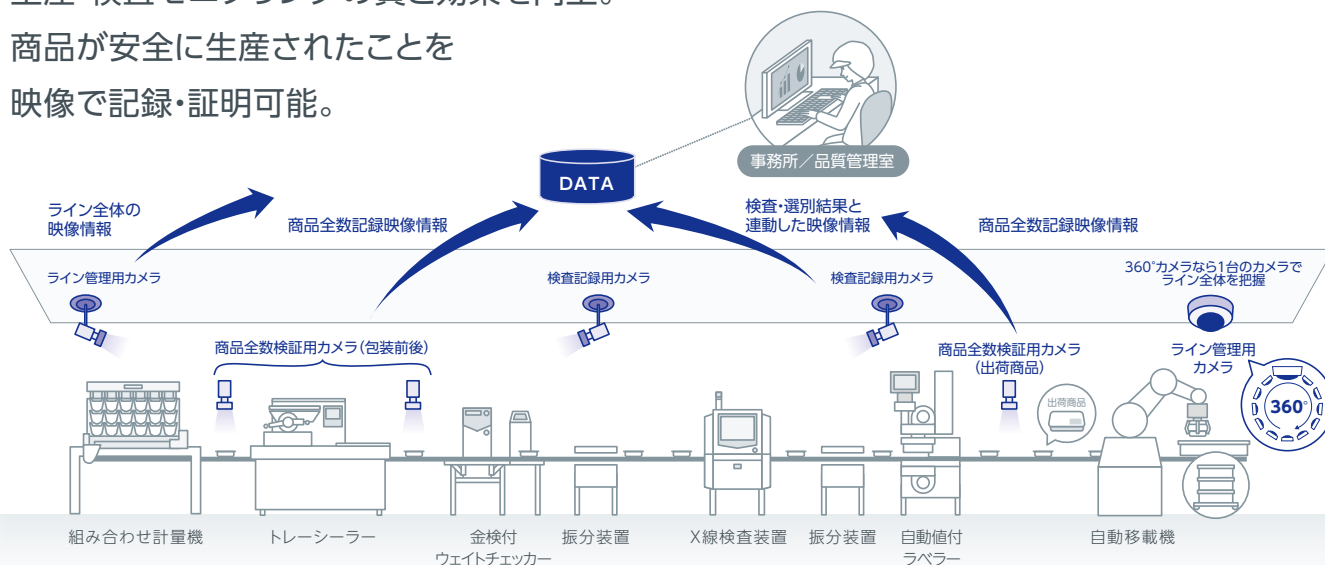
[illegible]
商品が安全に生産されたことを
映像で記録・証明可能。

事務所／品質管理室

DATA

ライン全体の
映像情報

商品全数記録映像情報

検査・選別結果と
連動した映像情報

商品全数記録映像情報

ライン管理用カメラ

検査記録用カメラ

検査記録用カメラ

360°カメラなら1台のカメラで
ライン全体を把握

商品全数検証用カメラ（包装前後）

商品全数検証用カメラ
（出荷商品）

出荷商品

ライン管理用
カメラ

360°

組み合わせ計量機

トレーシーラー

金検付
ウェイトチェッカー

振分装置

X線検査装置

振分装置

自動値付
ラベラー

自動移載機